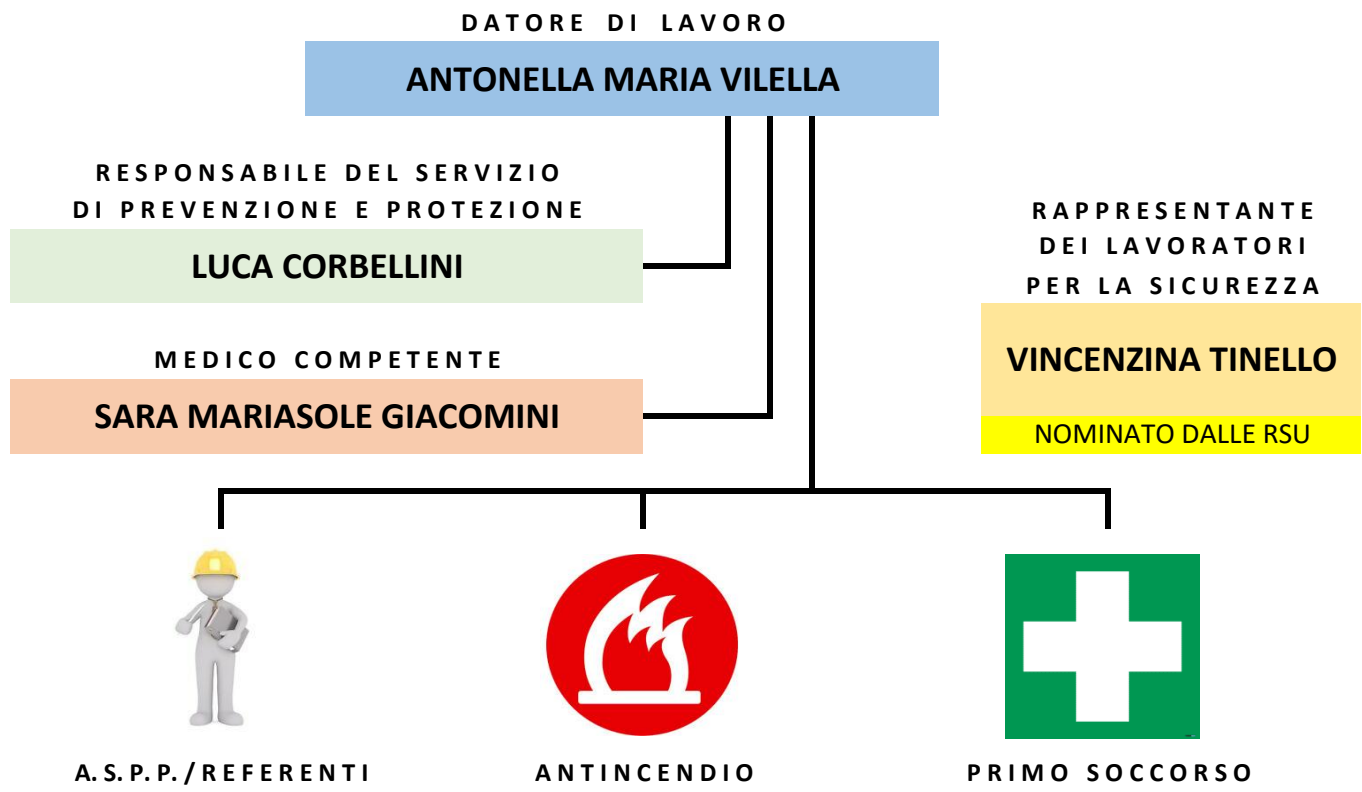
DATORE DI LAVORO

ANTONELLA MARIA VILELLA

RESPONSABILE DEL SERVIZIO
DI PREVENZIONE E PROTEZIONE

LUCA CORBELLINI

MEDICO COMPETENTE

SARA MARIASOLE GIACOMINI

RAPPRESENTANTE
DEI LAVORATORI
PER LA SICUREZZA

VINCENZINA TINELLO

NOMINATO DALLE RSU

A. S. P. P. / REFERENTI

ANTINCENDIO

PRIMO SOCCORSO